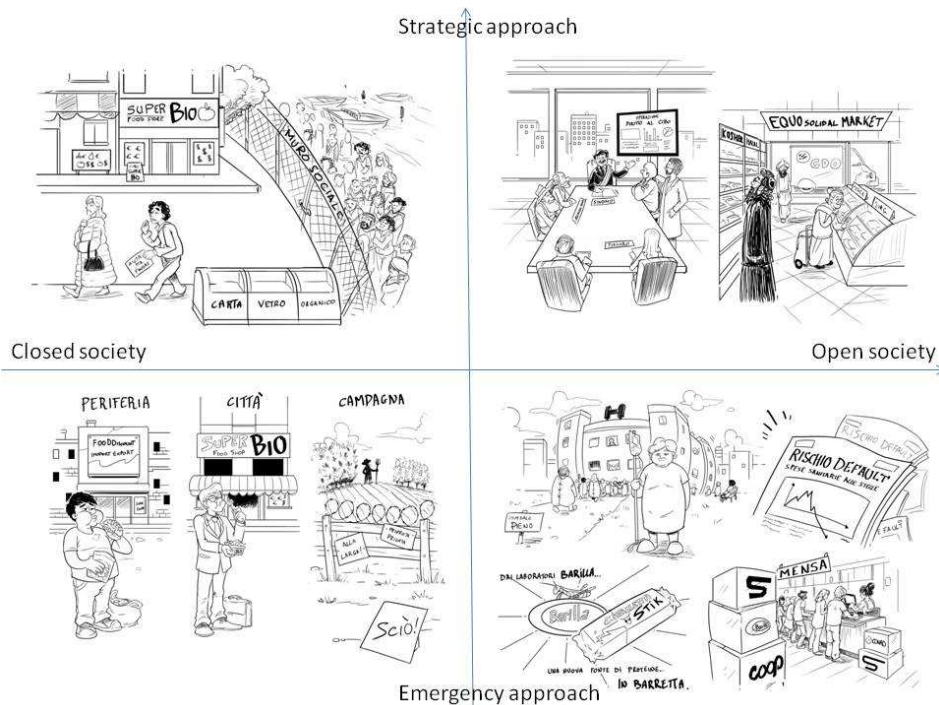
Strategic approach

SUPER FOOD STORE BIO

MURO SOCIALE

CARTA VETRO ORGANICO

OPERAZIONE PROTTO AL CIBO

SINDACO

EQUO SOLIDAL MARKET

KOSHER HALAL

GDO

Closed society

Open society

PERIFERIA

FOOD DISCOUNT

CITTÀ

SUPER BIO FOOD SHOP

CAMPAGNA

ALLA LARGA!

PROPRIETÀ PRIVATA

Sciò!

H

OSPEDALE PIENO

RISCHIO DEFAULT

SPESE SANITARIE ALLE STELLE

RISCHIO DEFAULT

DAI LABORATORI BARILLA...

Barilla

STIK

UNA NUOVA FONTE DI PROTEINE... IN BARRETTA.

MENSA

COOP

Emergency approach